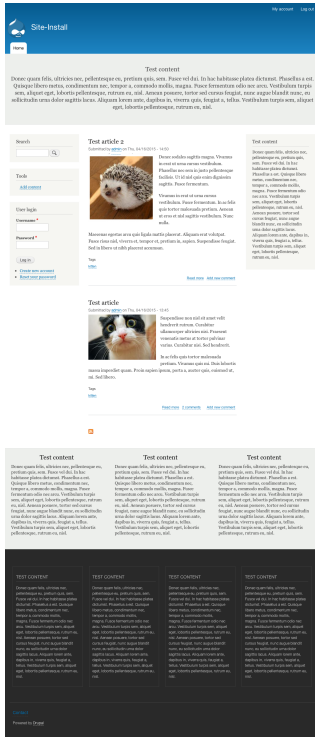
Site-Install

My account Log out

Home

Test content

Donec quam felis, ultricies nec, pellentesque eu, pretium quis, sem. Fusce vel dui. In hac habitasse platea dictumst. Phasellus a est. Quisque libero metus, condimentum nec, tempor a, commodo mollis, magna. Fusce fermentum odio nec arcu. Vestibulum turpis sem, aliquet eget, lobortis pellentesque, rutrum eu, nisl. Aenean posuere, tortor sed cursus feugiat, nunc augue blandit nunc, eu sollicitudin urna dolor sagittis lacus. Aliquam lorem ante, dapibus in, viverra quis, feugiat a, tellus. Vestibulum turpis sem, aliquet eget, lobortis pellentesque, rutrum eu, nisl.

Search

Tools

Add content

User login

Username *

Password *

Log in

Create new account
Request new password

Test article 2

Submitted by admin on Thu, 04/19/2015 - 14:40

Donec sodales sagittis magna. Vivamus in erat ut urna cursus vestibulum. Phasellus nec sem in justo pellentesque facilisis. Ut id nisl quis enim dignissim sagittis. Fusce fermentum.

Vivamus in erat ut urna cursus vestibulum. Fusce fermentum. In ac felis quis tortor malesuada pretium. Aenean ut eros et nisl sagittis vestibulum. Nunc nulla.

Maecenas egestas arcu quis ligula mattis placerat. Aliquam erat volutpat. Fusce risus nisl, viverra et, tempor et, pretium in, sapien. Suspendisse feugiat. Sed in libero ut nibh placerat accumsan.

Tags
kitten

Read more Add new comment

Test article

Submitted by admin on Thu, 04/19/2015 - 13:45

Suspendisse non nisl sit amet velit hendrerit rutrum. Curabitur ullamcorper ultricies nisi. Praesent venenatis metus at tortor pulvinar varius. Curabitur a ac. Sed hendrerit.

In ac felis quis tortor malesuada pretium. Vivamus quis mi. Duis lobortis massa imperdiet quam. Proin sapien ipsum, porta a, auctor quis, euismod ut, mi. Sed libero.

Tags
kitten

Read more 1 comment Add new comment

Test content

Donec quam felis, ultricies nec, pellentesque eu, pretium quis, sem. Fusce vel dui. In hac habitasse platea dictumst. Phasellus a est. Quisque libero metus, condimentum nec, tempor a, commodo mollis, magna. Fusce fermentum odio nec arcu. Vestibulum turpis sem, aliquet eget, lobortis pellentesque, rutrum eu, nisl. Aenean posuere, tortor sed cursus feugiat, nunc augue blandit nunc, eu sollicitudin urna dolor sagittis lacus. Aliquam lorem ante, dapibus in, viverra quis, feugiat a, tellus. Vestibulum turpis sem, aliquet eget, lobortis pellentesque, rutrum eu, nisl.

Test content

Donec quam felis, ultricies nec, pellentesque eu, pretium quis, sem. Fusce vel dui. In hac habitasse platea dictumst. Phasellus a est. Quisque libero metus, condimentum nec, tempor a, commodo mollis, magna. Fusce fermentum odio nec arcu. Vestibulum turpis sem, aliquet eget, lobortis pellentesque, rutrum eu, nisl. Aenean posuere, tortor sed cursus feugiat, nunc augue blandit nunc, eu sollicitudin urna dolor sagittis lacus. Aliquam lorem ante, dapibus in, viverra quis, feugiat a, tellus. Vestibulum turpis sem, aliquet eget, lobortis pellentesque, rutrum eu, nisl.

Test content

Donec quam felis, ultricies nec, pellentesque eu, pretium quis, sem. Fusce vel dui. In hac habitasse platea dictumst. Phasellus a est. Quisque libero metus, condimentum nec, tempor a, commodo mollis, magna. Fusce fermentum odio nec arcu. Vestibulum turpis sem, aliquet eget, lobortis pellentesque, rutrum eu, nisl. Aenean posuere, tortor sed cursus feugiat, nunc augue blandit nunc, eu sollicitudin urna dolor sagittis lacus. Aliquam lorem ante, dapibus in, viverra quis, feugiat a, tellus. Vestibulum turpis sem, aliquet eget, lobortis pellentesque, rutrum eu, nisl.

Test content

Donec quam felis, ultricies nec, pellentesque eu, pretium quis, sem. Fusce vel dui. In hac habitasse platea dictumst. Phasellus a est. Quisque libero metus, condimentum nec, tempor a, commodo mollis, magna. Fusce fermentum odio nec arcu. Vestibulum turpis sem, aliquet eget, lobortis pellentesque, rutrum eu, nisl. Aenean posuere, tortor sed cursus feugiat, nunc augue blandit nunc, eu sollicitudin urna dolor sagittis lacus. Aliquam lorem ante, dapibus in, viverra quis, feugiat a, tellus. Vestibulum turpis sem, aliquet eget, lobortis pellentesque, rutrum eu, nisl.

TEST CONTENT

Donec quam felis, ultricies nec, pellentesque eu, pretium quis, sem. Fusce vel dui. In hac habitasse platea dictumst. Phasellus a est. Quisque libero metus, condimentum nec, tempor a, commodo mollis, magna. Fusce fermentum odio nec arcu. Vestibulum turpis sem, aliquet eget, lobortis pellentesque, rutrum eu, nisl. Aenean posuere, tortor sed cursus feugiat, nunc augue blandit nunc, eu sollicitudin urna dolor sagittis lacus. Aliquam lorem ante, dapibus in, viverra quis, feugiat a, tellus. Vestibulum turpis sem, aliquet eget, lobortis pellentesque, rutrum eu, nisl.

TEST CONTENT

Donec quam felis, ultricies nec, pellentesque eu, pretium quis, sem. Fusce vel dui. In hac habitasse platea dictumst. Phasellus a est. Quisque libero metus, condimentum nec, tempor a, commodo mollis, magna. Fusce fermentum odio nec arcu. Vestibulum turpis sem, aliquet eget, lobortis pellentesque, rutrum eu, nisl. Aenean posuere, tortor sed cursus feugiat, nunc augue blandit nunc, eu sollicitudin urna dolor sagittis lacus. Aliquam lorem ante, dapibus in, viverra quis, feugiat a, tellus. Vestibulum turpis sem, aliquet eget, lobortis pellentesque, rutrum eu, nisl.

TEST CONTENT

Donec quam felis, ultricies nec, pellentesque eu, pretium quis, sem. Fusce vel dui. In hac habitasse platea dictumst. Phasellus a est. Quisque libero metus, condimentum nec, tempor a, commodo mollis, magna. Fusce fermentum odio nec arcu. Vestibulum turpis sem, aliquet eget, lobortis pellentesque, rutrum eu, nisl. Aenean posuere, tortor sed cursus feugiat, nunc augue blandit nunc, eu sollicitudin urna dolor sagittis lacus. Aliquam lorem ante, dapibus in, viverra quis, feugiat a, tellus. Vestibulum turpis sem, aliquet eget, lobortis pellentesque, rutrum eu, nisl.

TEST CONTENT

Donec quam felis, ultricies nec, pellentesque eu, pretium quis, sem. Fusce vel dui. In hac habitasse platea dictumst. Phasellus a est. Quisque libero metus, condimentum nec, tempor a, commodo mollis, magna. Fusce fermentum odio nec arcu. Vestibulum turpis sem, aliquet eget, lobortis pellentesque, rutrum eu, nisl. Aenean posuere, tortor sed cursus feugiat, nunc augue blandit nunc, eu sollicitudin urna dolor sagittis lacus. Aliquam lorem ante, dapibus in, viverra quis, feugiat a, tellus. Vestibulum turpis sem, aliquet eget, lobortis pellentesque, rutrum eu, nisl.

Contact

Powered by Drupal